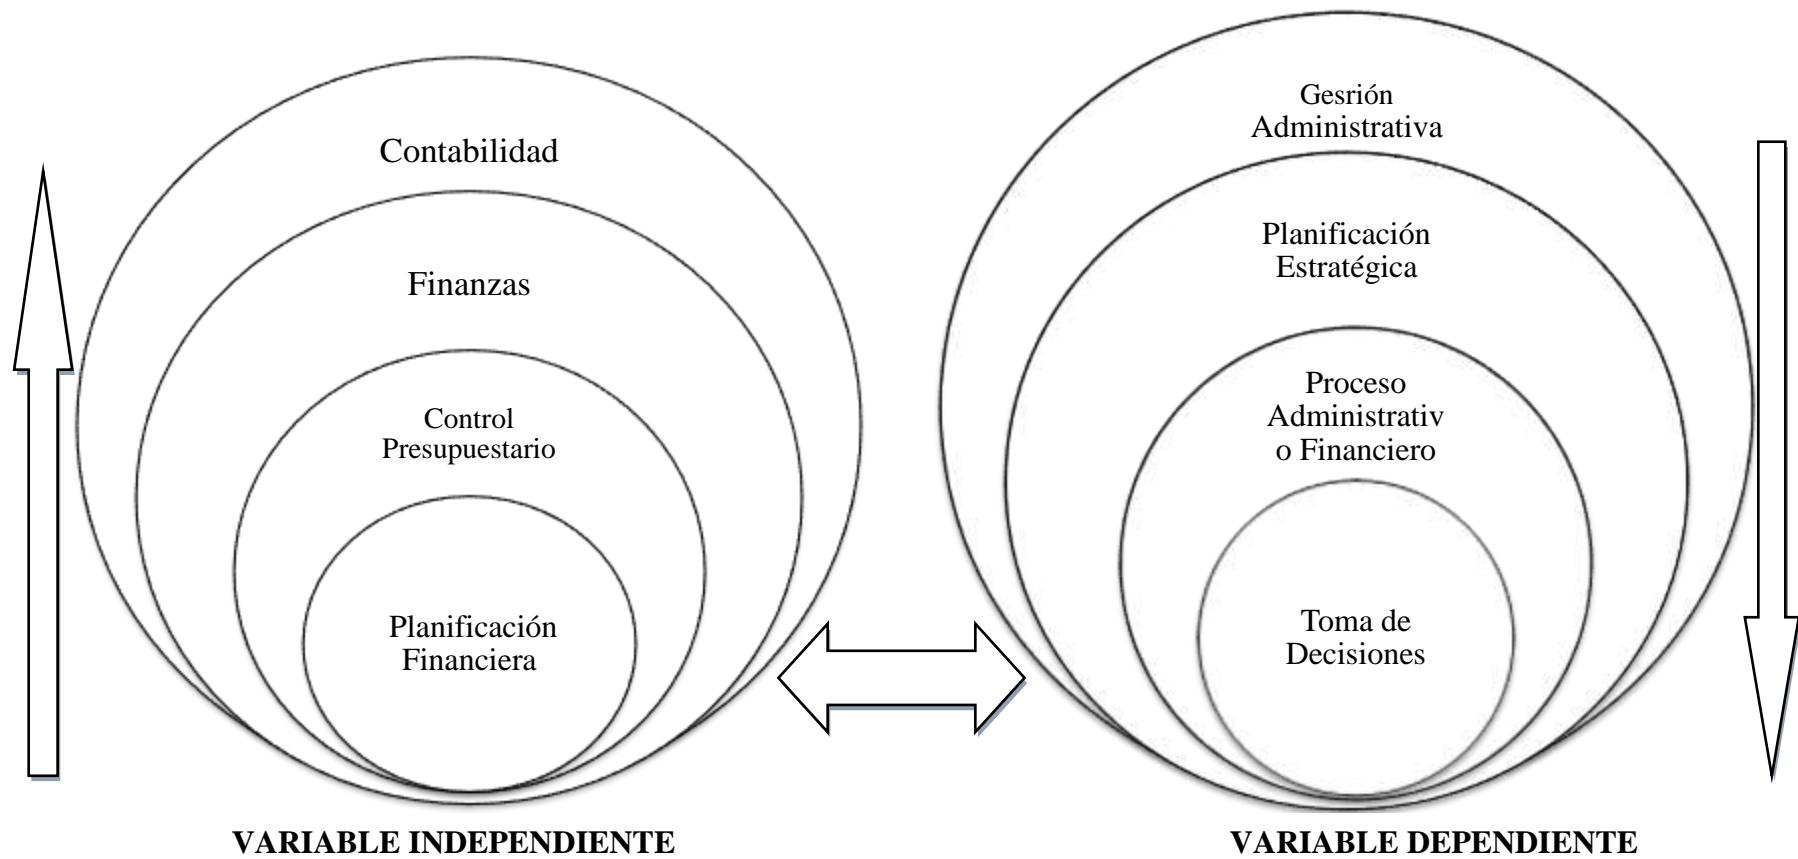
Contabilidad

Finanzas

Control Presupuestario

Planificación Financiera

VARIABLE INDEPENDIENTE

Gesrión Administrativa

Planificación Estratégica

Proceso Administrativ o Financiero

Toma de Decisiones

VARIABLE DEPENDIENTE